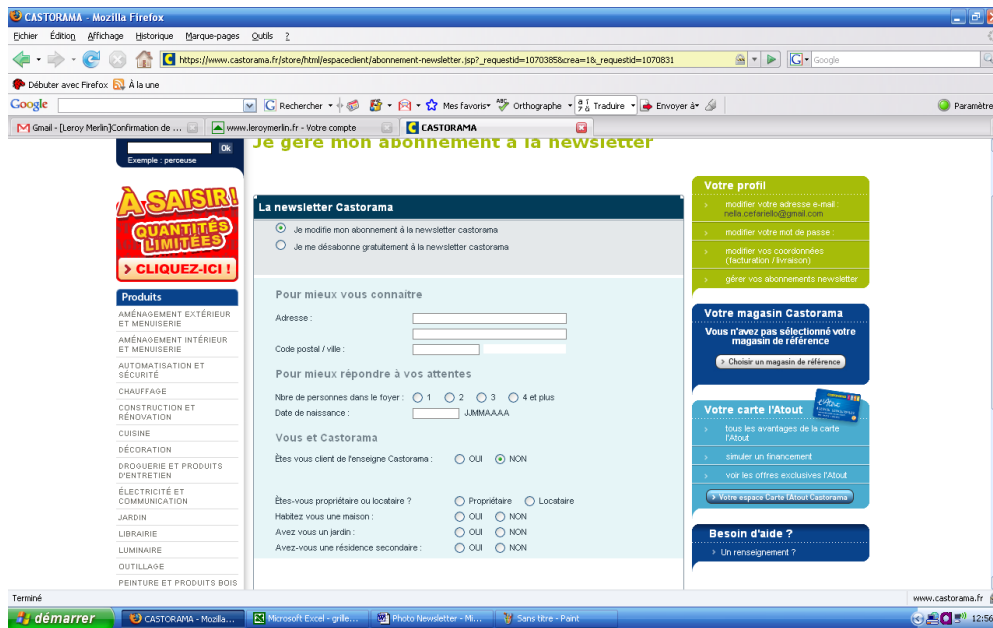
CASTORAMA - Mozilla Firefox

Fichier Édition Affichage Historique Marque-pages Outils ?

https://www.castorama.fr/store/html/espaceclient/abonnement-newsletter.jsp?_requestid=1070385&crea=1&_requestid=1070831

Google

Débuter avec Firefox À la une

Google Rechercher Mes favoris Orthographe Traduire Envoyer à Paramètres

Gmail - [Leroy Merlin]Confirmation de ... www.leroymerlin.fr - Votre compte CASTORAMA

Ok
Exemple : perceuse

Je gère mon abonnement à la newsletter

À SAISIR ! QUANTITÉS LIMITÉES
> CLIQUEZ-ICI !

Produits
AMÉNAGEMENT EXTÉRIEUR ET MENUISERIE
AMÉNAGEMENT INTÉRIEUR ET MENUISERIE
AUTOMATISATION ET SÉCURITÉ
CHAUFFAGE
CONSTRUCTION ET RÉNOVATION
CUISINE
DÉCORATION
DROGUERIE ET PRODUITS D'ENTRETIEN
ÉLECTRICITÉ ET COMMUNICATION
JARDIN
LIBRAIRIE
LUMINAIRE
OUTILLAGE
PEINTURE ET PRODUITS BOIS

La newsletter Castorama
Je modifie mon abonnement à la newsletter castorama
Je me désabonne gratuitement à la newsletter castorama

Pour mieux vous connaitre
Adresse :
Code postal / ville :

Pour mieux répondre à vos attentes
Nbre de personnes dans le foyer : 1 2 3 4 et plus
Date de naissance : JJMMAAAA

Vous et Castorama
Êtes vous client de l'enseigne Castorama : OUI NON

Êtes-vous propriétaire ou locataire ? Propriétaire Locataire
Habitez vous une maison : OUI NON
Avez vous un jardin : OUI NON
Avez-vous une résidence secondaire : OUI NON

Votre profil
modifier votre adresse e-mail : nella.cefariello@gmail.com
modifier votre mot de passe
modifier vos coordonnées (facturation / livraison)
gérer vos abonnements newsletter

Votre magasin Castorama
Vous n'avez pas sélectionné votre magasin de référence
Choisir un magasin de référence

Votre carte l'Atout
tous les avantages de la carte l'Atout
simuler un financement
voir les offres exclusives l'Atout
Votre espace Carte l'Atout Castorama

Besoin d'aide ?
Un renseignement ?

Terminé www.castorama.fr

démarrer CASTORAMA - Mozilla... Microsoft Excel - grille... Photo Newsletter - Mi... Sans titre - Paint 12:56